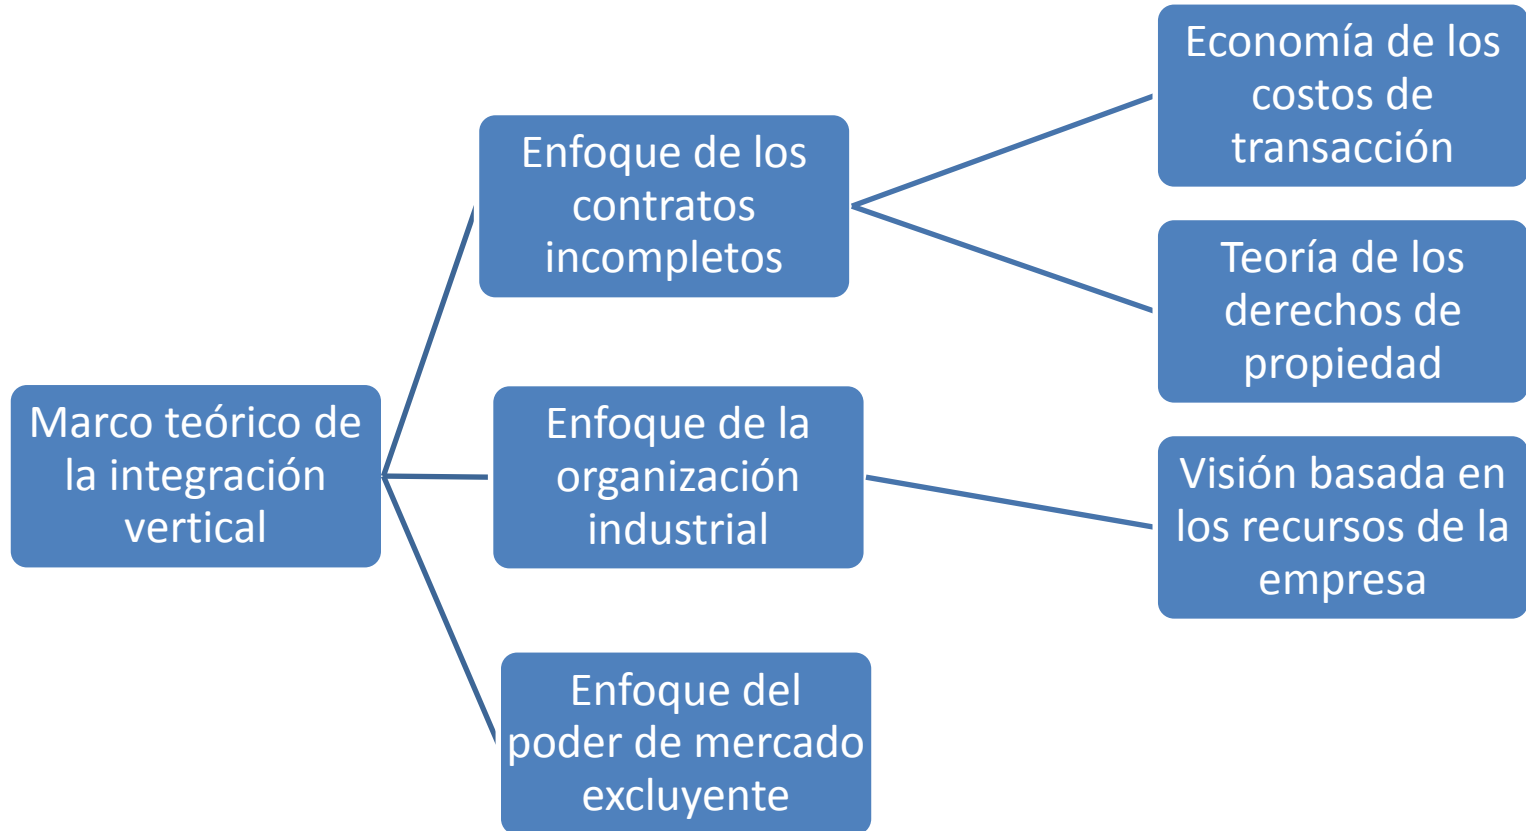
Marco teórico de la integración vertical

Enfoque de los contratos incompletos

Economía de los costos de transacción

Teoría de los derechos de propiedad

Enfoque de la organización industrial

Visión basada en los recursos de la empresa

Enfoque del poder de mercado excluyente